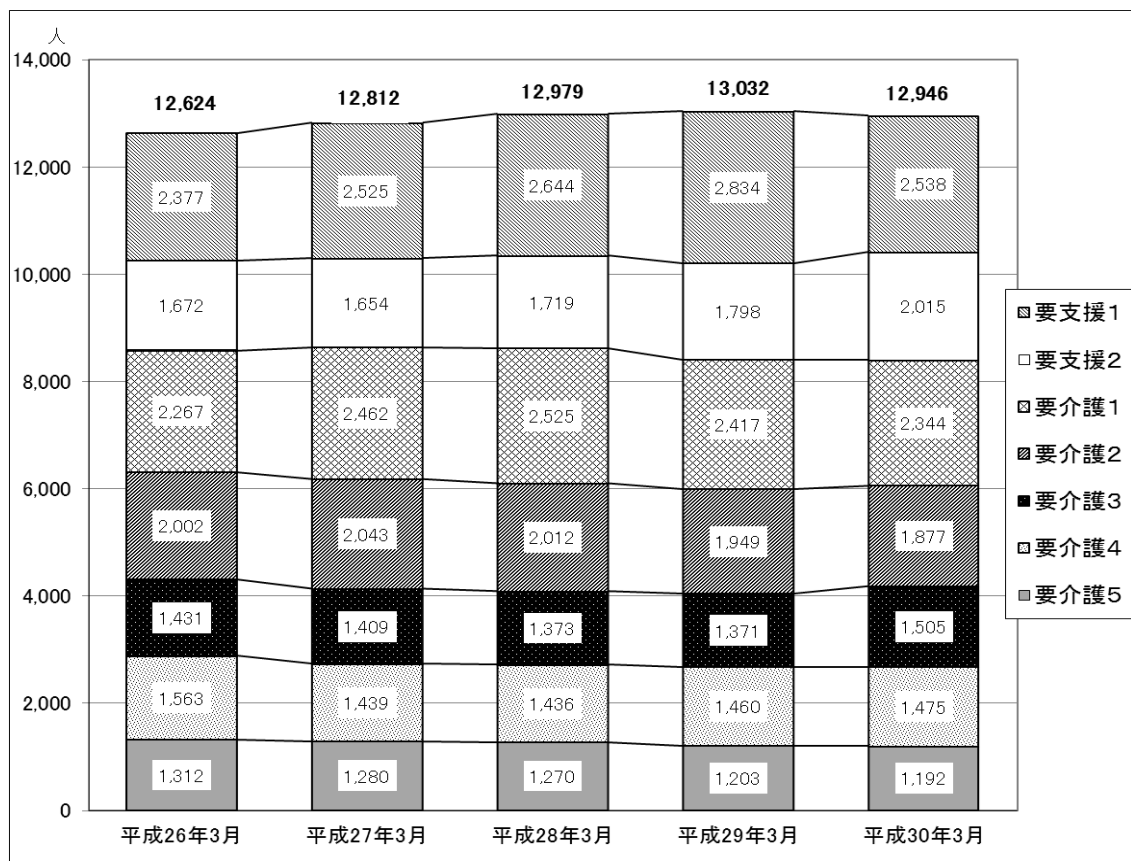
人
14,000
12,000
10,000
8,000
6,000
4,000
2,000
0

12,624
12,812
12,979
13,032
12,946

| | 平成26年3月 | 平成27年3月 | 平成28年3月 | 平成29年3月 | 平成30年3月 |
|---|---|---|---|---|---|
| 要支援1 | 2,377 | 2,525 | 2,644 | 2,834 | 2,538 |
| 要支援2 | 1,672 | 1,654 | 1,719 | 1,798 | 2,015 |
| 要介護1 | 2,267 | 2,462 | 2,525 | 2,417 | 2,344 |
| 要介護2 | 2,002 | 2,043 | 2,012 | 1,949 | 1,877 |
| 要介護3 | 1,431 | 1,409 | 1,373 | 1,371 | 1,505 |
| 要介護4 | 1,563 | 1,439 | 1,436 | 1,460 | 1,475 |
| 要介護5 | 1,312 | 1,280 | 1,270 | 1,203 | 1,192 |

要支援1
要支援2
要介護1
要介護2
要介護3
要介護4
要介護5